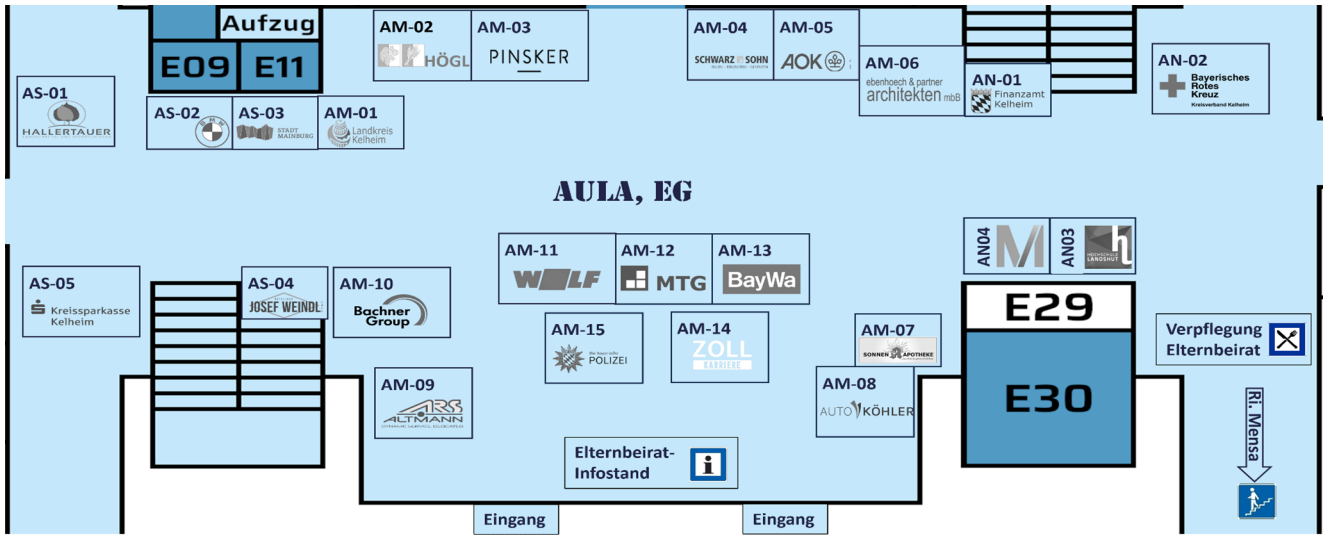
Aufzug

E09

E11

AM-02
HÖGL

AM-03
PINSKER

AM-04
SCHWARZ & SOHN

AM-05
AOK

AM-06
ebenhoech & partner architekten mbB

AN-01
Finanzamt Kelheim

AN-02
Bayerisches Rotes Kreuz
Kreisverband Kelheim

AS-01
HALLERTAUER

AS-02

AS-03
STADT MAINBURG

AM-01
Landkreis Kelheim

AULA, EG

AN04

AN03
HOCHSCHULE LANDSHUT

AS-05
Kreissparkasse Kelheim

AS-04
JOSEF WEINDL

AM-10
Bachner Group

AM-11
WOLF

AM-12
MTG

AM-13
BayWa

AM-15
Die Bayerische POLIZEI

AM-14
ZOLL
KARRIERE

AM-07
SONNEN APOTHEKE

E29

Verpflegung Elternbeirat

AM-09
ARS ALTMANN

AM-08
AUTO KÖHLER

E30

Ri. Mensa

Elternbeirat-Infostand

Eingang

Eingang